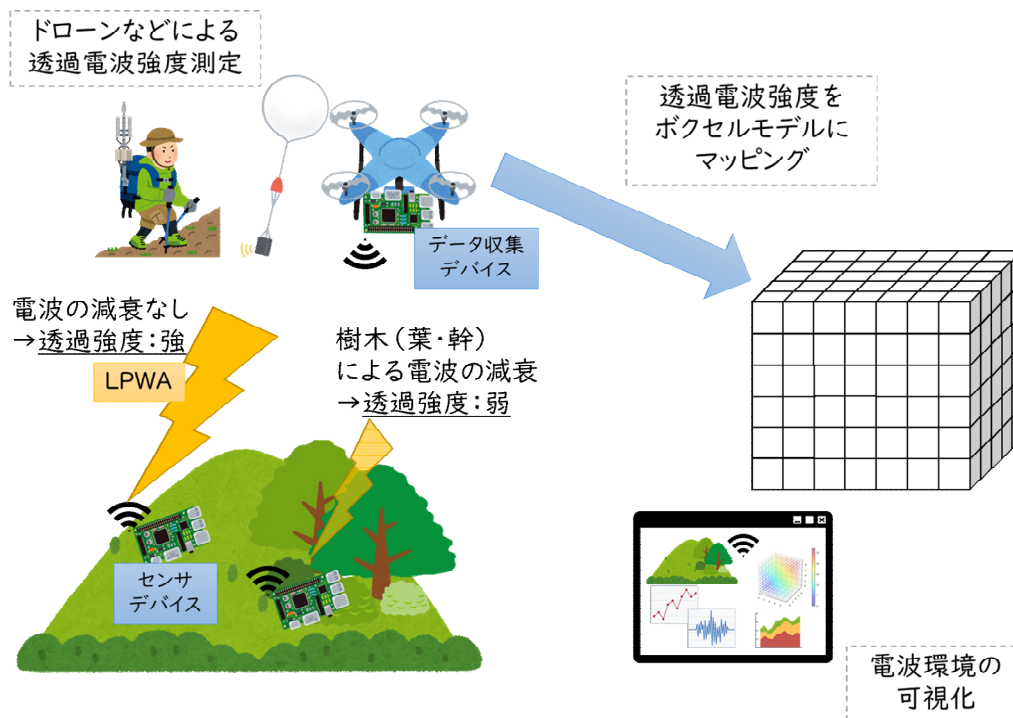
ドローンなどによる
透過電波強度測定

透過電波強度を
ボクセルモデルに
マッピング

データ収集
デバイス

電波の減衰なし
→透過強度：強

LPWA

樹木（葉・幹）
による電波の減衰
→透過強度：弱

センサ
デバイス

電波環境の
可視化